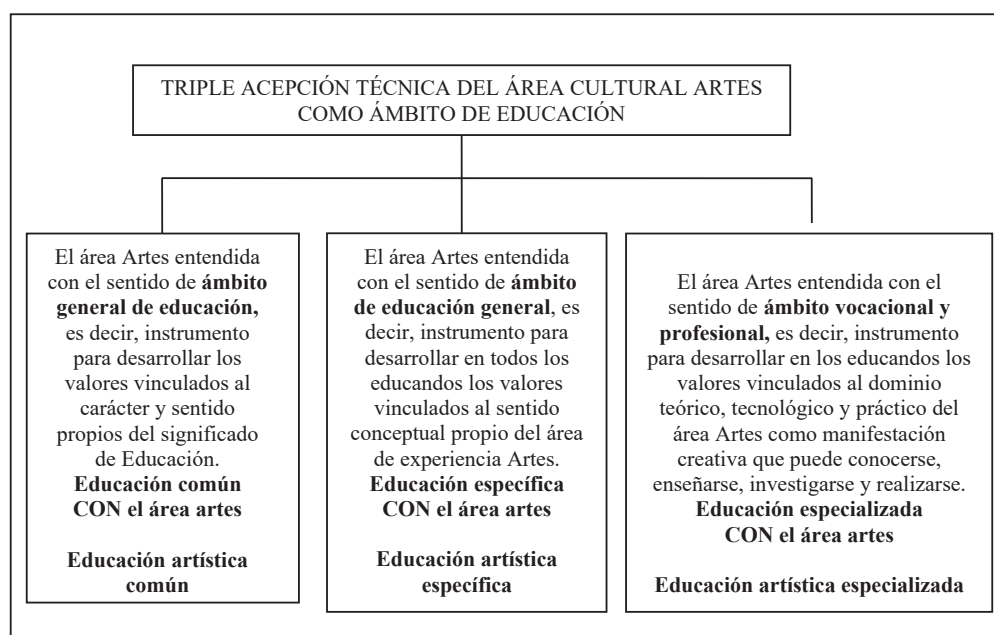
TRIPLE ACEPCIÓN TÉCNICA DEL ÁREA CULTURAL ARTES COMO ÁMBITO DE EDUCACIÓN

El área Artes entendida con el sentido de **ámbito general de educación,** es decir, instrumento para desarrollar los valores vinculados al carácter y sentido propios del significado de Educación.
**Educación común CON el área artes**

**Educación artística común**

El área Artes entendida con el sentido de **ámbito de educación general**, es decir, instrumento para desarrollar en todos los educandos los valores vinculados al sentido conceptual propio del área de experiencia Artes.
**Educación específica CON el área artes**

**Educación artística específica**

El área Artes entendida con el sentido de **ámbito vocacional y profesional,** es decir, instrumento para desarrollar en los educandos los valores vinculados al dominio teórico, tecnológico y práctico del área Artes como manifestación creativa que puede conocerse, enseñarse, investigarse y realizarse.
**Educación especializada CON el área artes**

**Educación artística especializada**